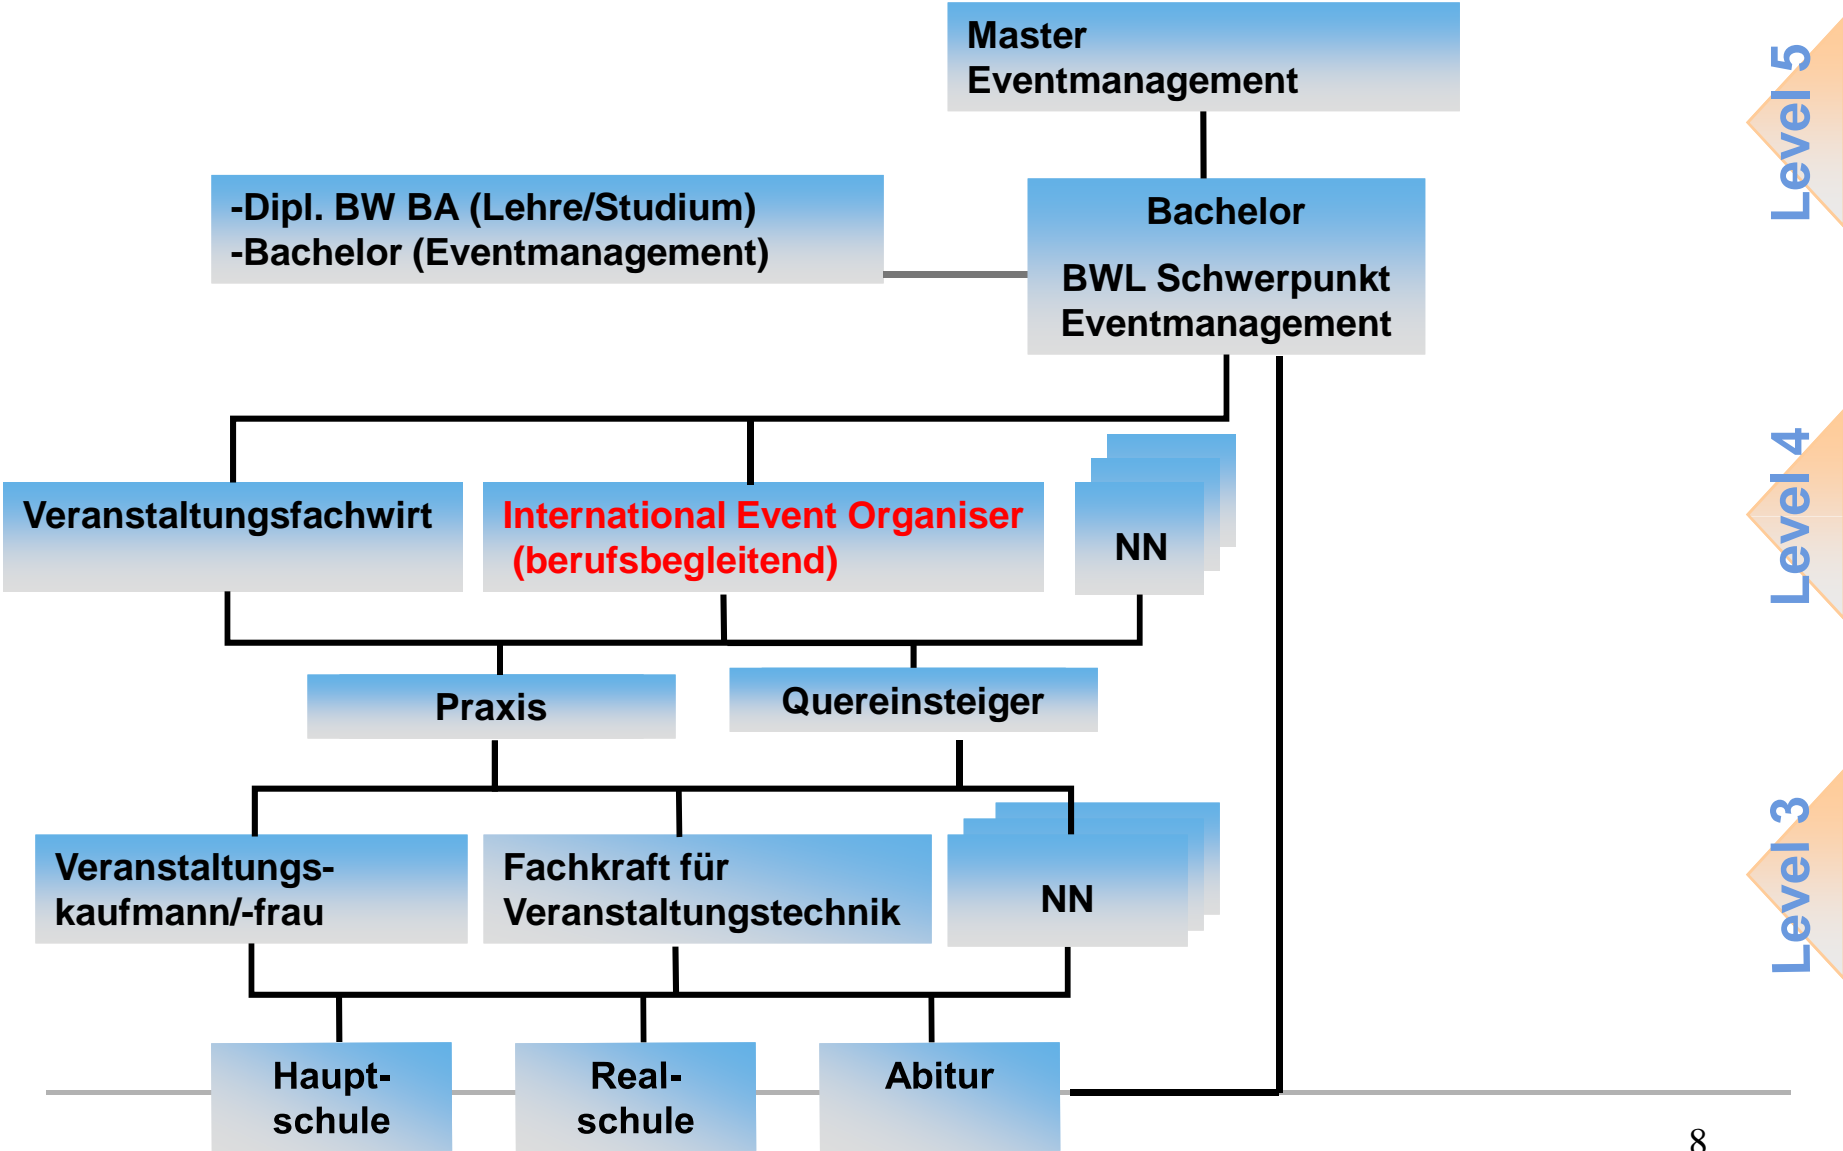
Master
Eventmanagement

-Dipl. BW BA (Lehre/Studium)
-Bachelor (Eventmanagement)

Bachelor

BWL Schwerpunkt
Eventmanagement

Level 5

Veranstaltungsfachwirt

International Event Organiser
(berufsbegleitend)

NN

Level 4

Praxis

Quereinsteiger

Veranstaltungskaufmann/-frau

Fachkraft für
Veranstaltungstechnik

NN

Level 3

Hauptschule

Realschule

Abitur

8